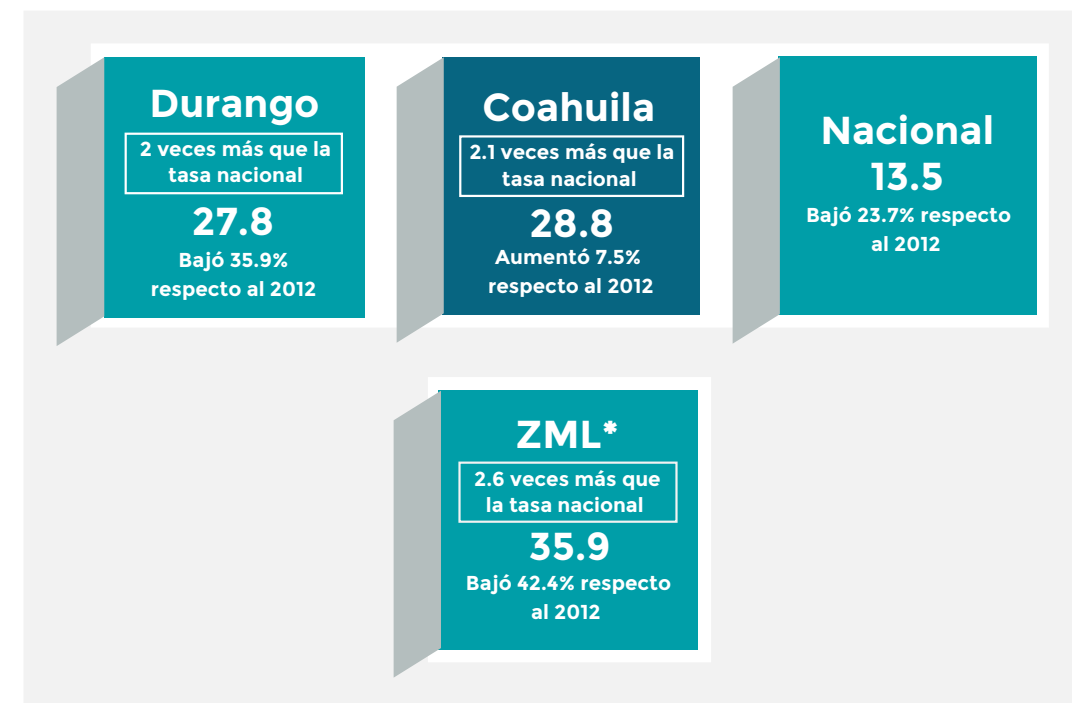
Durango
2 veces más que la tasa nacional
27.8
Bajó 35.9% respecto al 2012

Coahuila
2.1 veces más que la tasa nacional
28.8
Aumentó 7.5% respecto al 2012

Nacional
13.5
Bajó 23.7% respecto al 2012

ZML*
2.6 veces más que la tasa nacional
35.9
Bajó 42.4% respecto al 2012